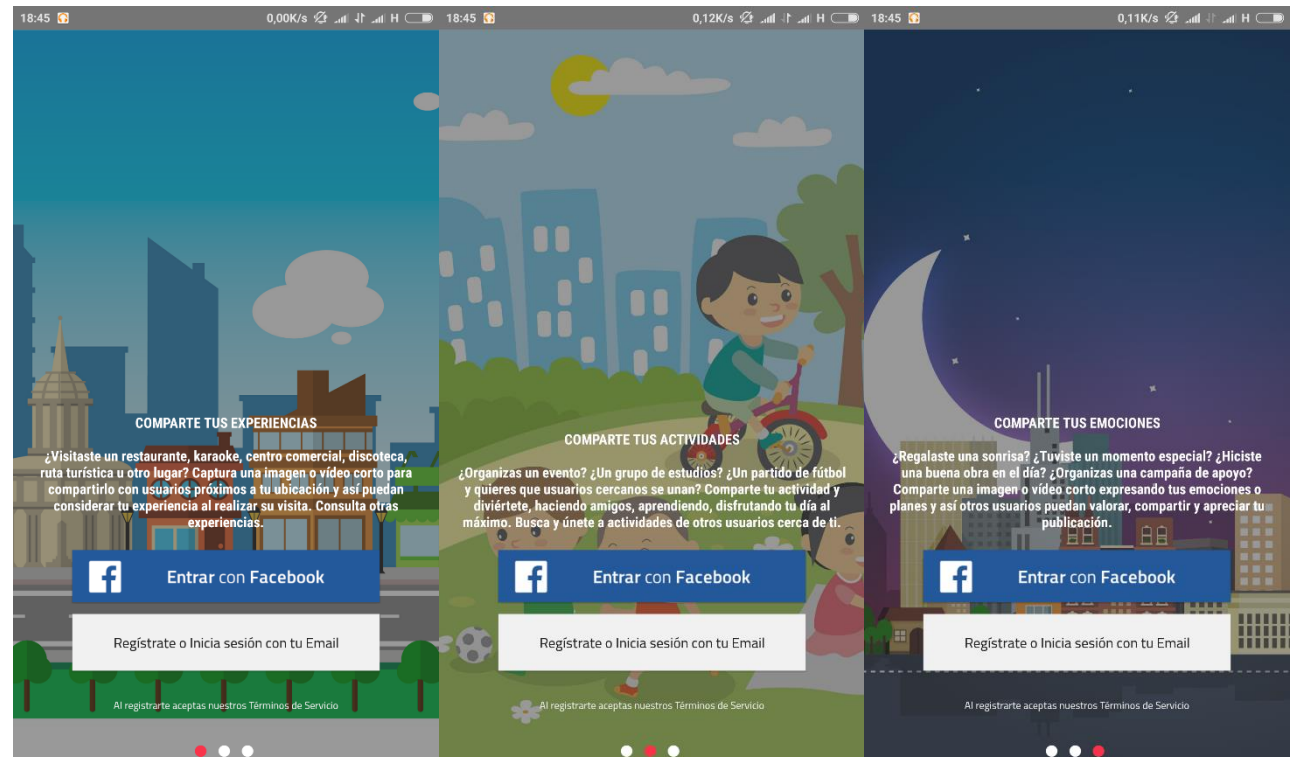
18:45 0,00K/s H

COMPARTE TUS EXPERIENCIAS

¿Visitaste un restaurante, karaoke, centro comercial, discoteca, ruta turística u otro lugar? Captura una imagen o vídeo corto para compartirlo con usuarios próximos a tu ubicación y así puedan considerar tu experiencia al realizar su visita. Consulta otras experiencias.

Entrar con Facebook

Regístrate o Inicia sesión con tu Email

Al registrarte aceptas nuestros Términos de Servicio

18:45 0,12K/s H

COMPARTE TUS ACTIVIDADES

¿Organizas un evento? ¿Un grupo de estudios? ¿Un partido de fútbol y quieres que usuarios cercanos se unan? Comparte tu actividad y diviértete, haciendo amigos, aprendiendo, disfrutando tu día al máximo. Busca y únete a actividades de otros usuarios cerca de ti.

Entrar con Facebook

Regístrate o Inicia sesión con tu Email

Al registrarte aceptas nuestros Términos de Servicio

18:45 0,11K/s H

COMPARTE TUS EMOCIONES

¿Regalaste una sonrisa? ¿Tuviste un momento especial? ¿Hiciste una buena obra en el día? ¿Organizas una campaña de apoyo? Comparte una imagen o vídeo corto expresando tus emociones o planes y así otros usuarios puedan valorar, compartir y apreciar tu publicación.

Entrar con Facebook

Regístrate o Inicia sesión con tu Email

Al registrarte aceptas nuestros Términos de Servicio